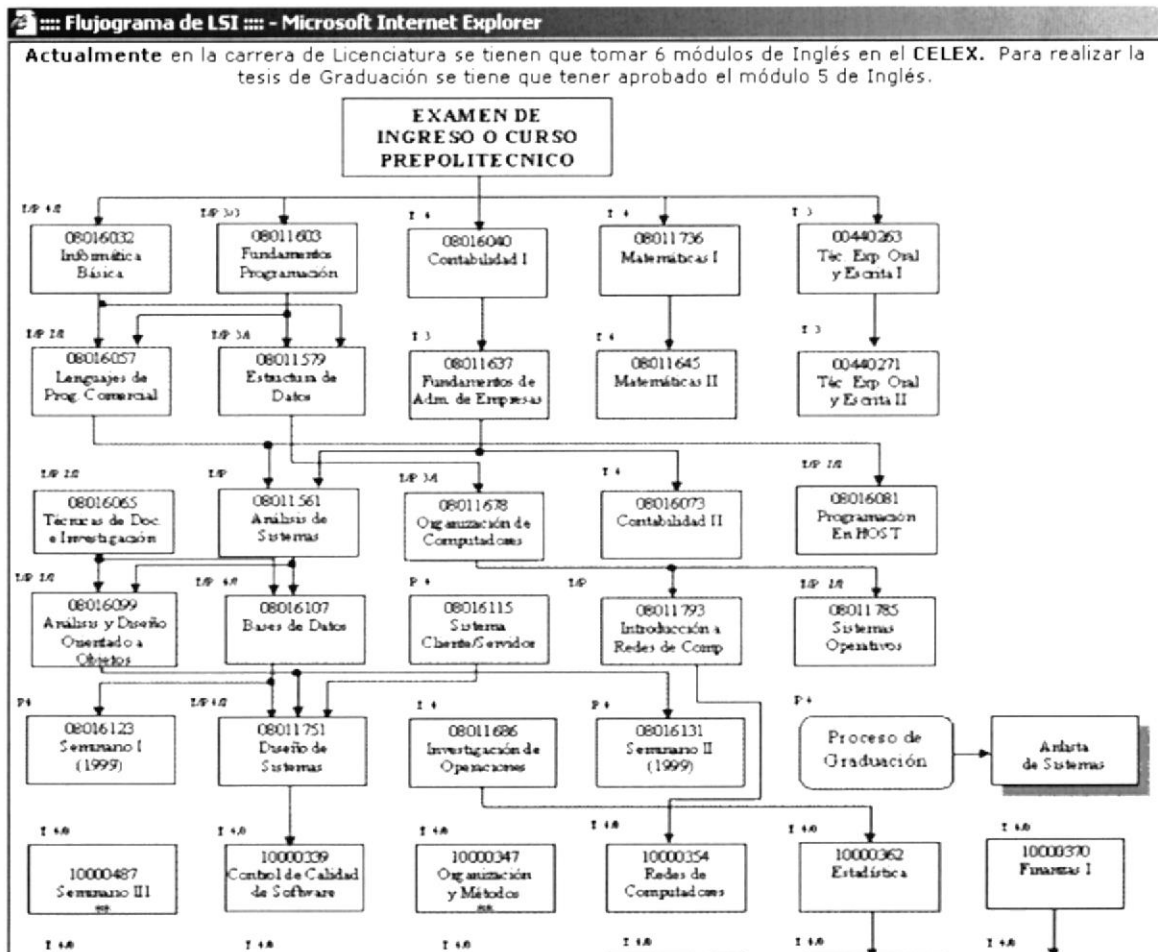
:::: Flujograma de LSI :::: - Microsoft Internet Explorer

**Actualmente** en la carrera de Licenciatura se tienen que tomar 6 módulos de Inglés en el **CELEX.** Para realizar la tesis de Graduación se tiene que tener aprobado el módulo 5 de Inglés.

EXAMEN DE INGRESO O CURSO PREPOLITECNICO

T/P 4/0
08016032
Informática Básica

T/P 3/3
08011603
Fundamentos Programación

T 4
08016040
Contabilidad I

T 4
08011736
Matemáticas I

T 3
00440263
Téc. Exp. Oral y Escrita I

T/P 2/0
08016057
Lenguajes de Prog. Comercial

T/P 3/4
08011579
Estructura de Datos

T 3
08011637
Fundamentos de Adm. de Empresas

T 4
08011645
Matemáticas II

T 3
00440271
Téc. Exp. Oral y Escrita II

T/P 2/0
08016065
Técnicas de Doc. e Investigación

T/P
08011561
Análisis de Sistemas

T/P 3/4
08011678
Organización de Computadores

T 4
08016073
Contabilidad II

T/P 2/0
08016081
Programación En HOST

T/P 2/0
08016099
Análisis y Diseño Orientado a Objetos

T/P 4/0
08016107
Bases de Datos

P 4
08016115
Sistema Cliente/Servidor

T/P
08011793
Introducción a Redes de Comp.

T/P 2/0
08011785
Sistemas Operativos

P 4
08016123
Seminario I (1999)

T/P 4/0
08011751
Diseño de Sistemas

T 4
08011686
Investigación de Operaciones

P 4
08016131
Seminario II (1999)

P 4
Proceso de Graduación

Analista de Sistemas

T 4.0
10000487
Seminario III
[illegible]

T 4.0
10000339
Control de Calidad de Software

T 4.0
10000347
Organización y Métodos
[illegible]

T 4.0
10000354
Redes de Computadores

T 4.0
10000362
Estadística

T 4.0
10000370
Finanzas I

T 4.0

T 4.0

T 4.0

T 4.0

T 4.0

T 4.0